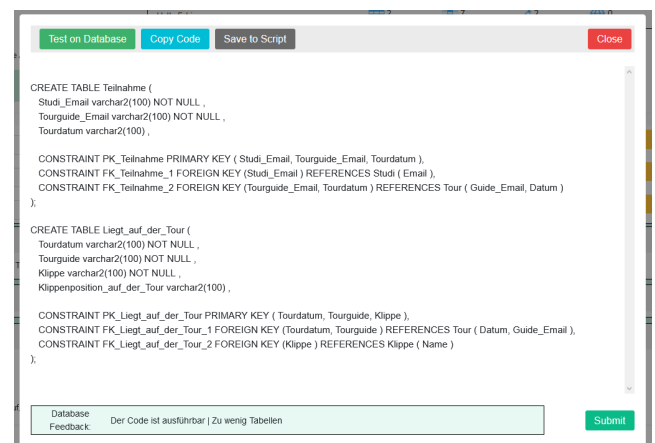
Test on Database Copy Code Save to Script Close

CREATE TABLE Teilnahme (
Studi_Email varchar2(100) NOT NULL ,
Tourguide_Email varchar2(100) NOT NULL ,
Tourdatum varchar2(100) ,

CONSTRAINT PK_Teilnahme PRIMARY KEY ( Studi_Email, Tourguide_Email, Tourdatum ),
CONSTRAINT FK_Teilnahme_1 FOREIGN KEY (Studi_Email ) REFERENCES Studi ( Email ),
CONSTRAINT FK_Teilnahme_2 FOREIGN KEY (Tourguide_Email, Tourdatum ) REFERENCES Tour ( Guide_Email, Datum )
);

CREATE TABLE Liegt_auf_der_Tour (
Tourdatum varchar2(100) NOT NULL ,
Tourguide varchar2(100) NOT NULL ,
Klippe varchar2(100) NOT NULL ,
Klippenposition_auf_der_Tour varchar2(100) ,

CONSTRAINT PK_Liegt_auf_der_Tour PRIMARY KEY ( Tourdatum, Tourguide, Klippe ),
CONSTRAINT FK_Liegt_auf_der_Tour_1 FOREIGN KEY (Tourdatum, Tourguide ) REFERENCES Tour ( Datum, Guide_Email ),
CONSTRAINT FK_Liegt_auf_der_Tour_2 FOREIGN KEY (Klippe ) REFERENCES Klippe ( Name )
);

Database Feedback: Der Code ist ausführbar | Zu wenig Tabellen

Submit